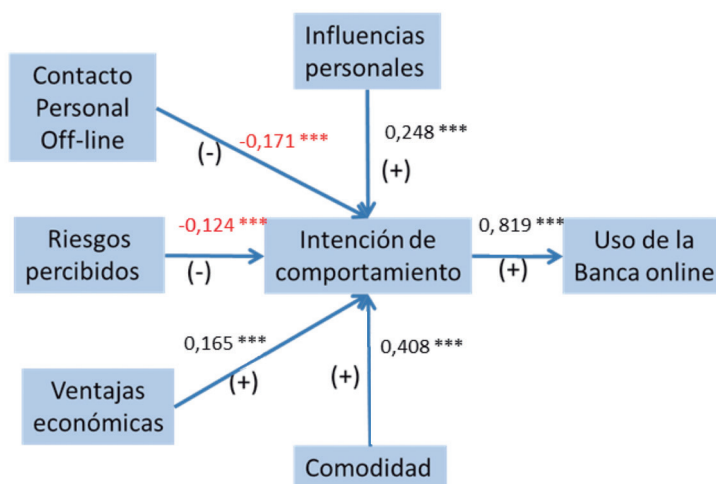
Influencias personales

Contacto Personal Off-line

-0,171 ***

(-)

0,248 ***

(+)

Riesgos percibidos

-0,124 ***

(-)

Intención de comportamiento

0, 819 ***

(+)

Uso de la Banca online

0,165 ***

(+)

0,408 ***

(+)

Ventajas económicas

Comodidad